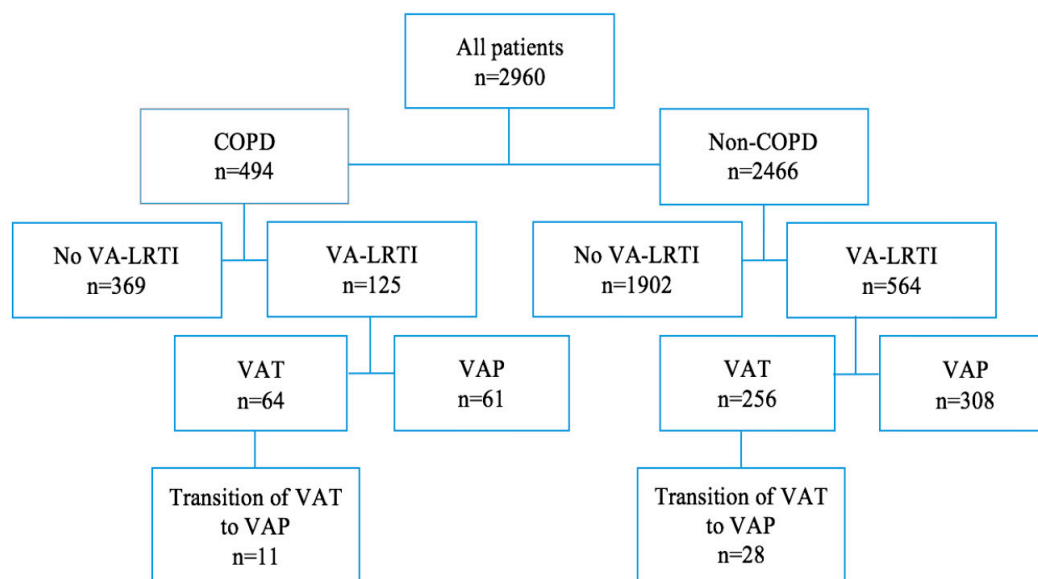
All patients
n=2960

COPD
n=494

Non-COPD
n=2466

No VA-LRTI
n=369

VA-LRTI
n=125

No VA-LRTI
n=1902

VA-LRTI
n=564

VAT
n=64

VAP
n=61

VAT
n=256

VAP
n=308

Transition of VAT to VAP
n=11

Transition of VAT to VAP
n=28